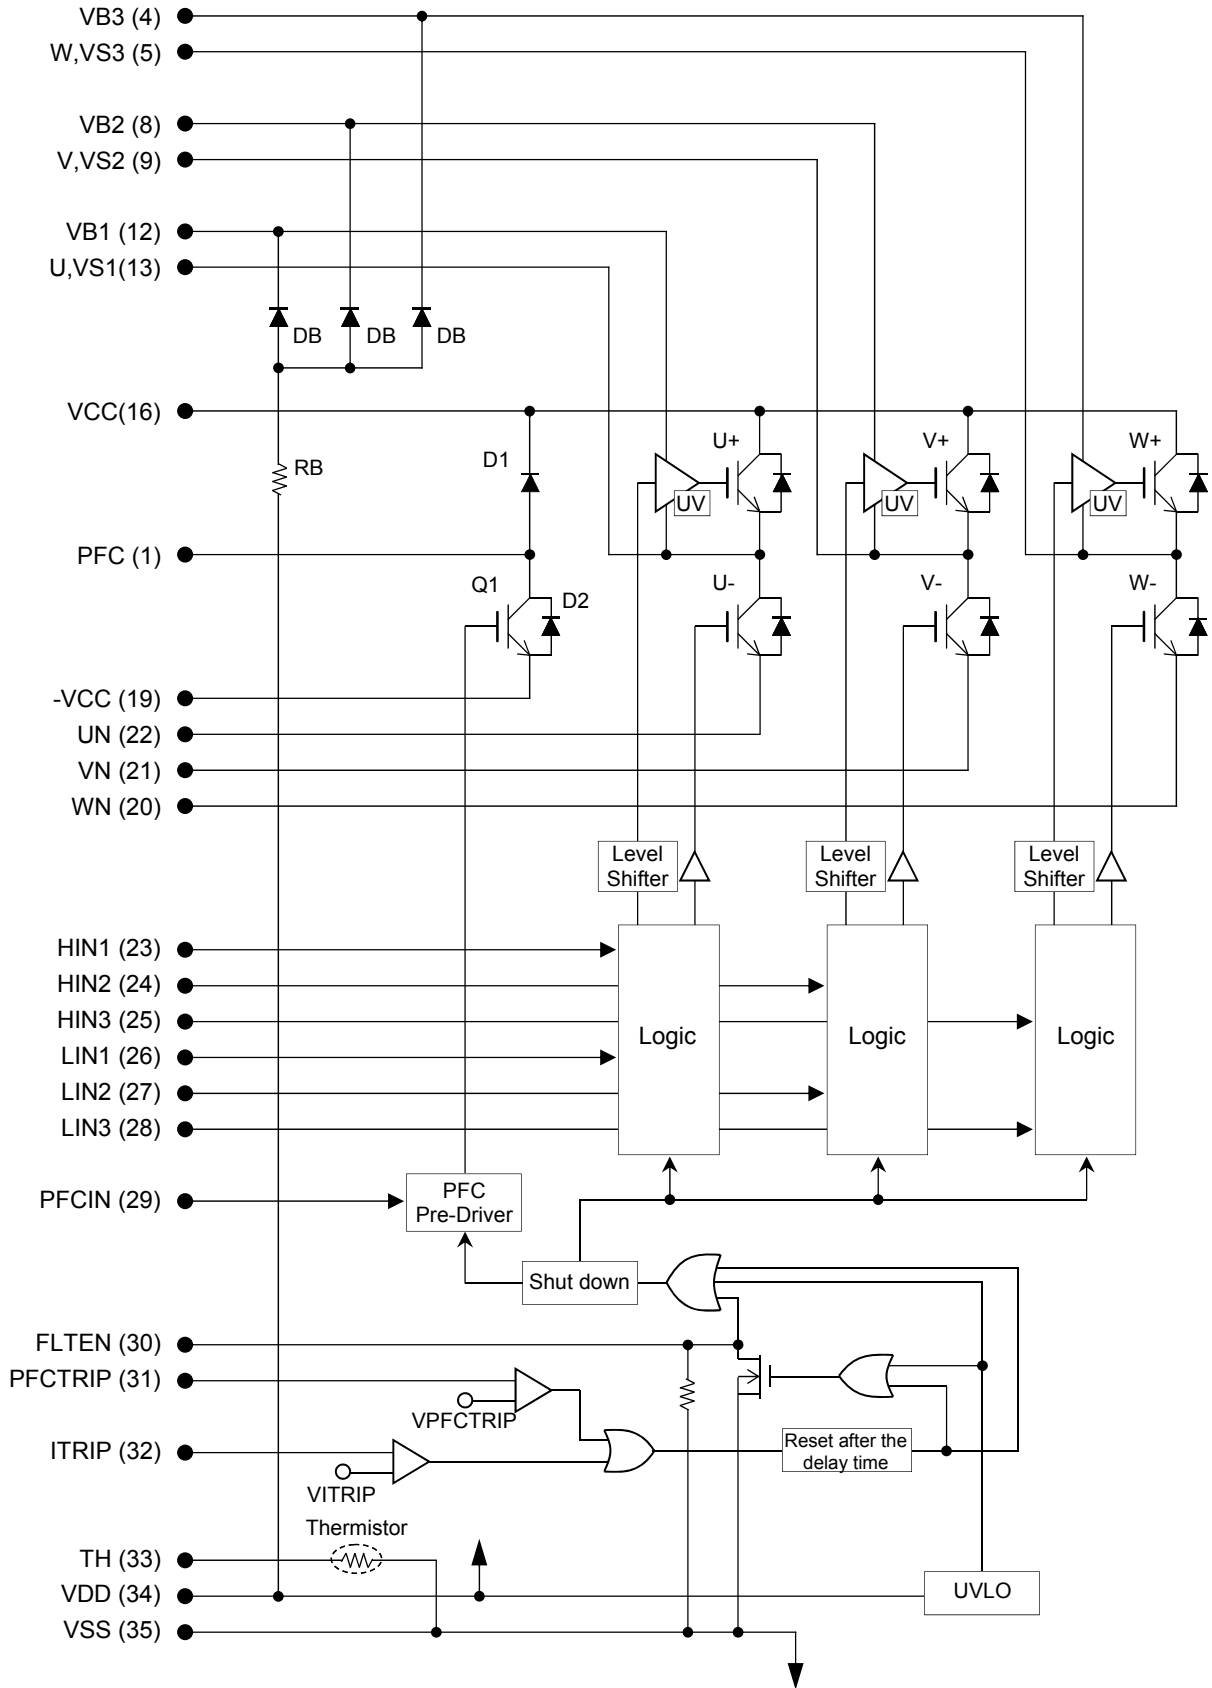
VB3 (4)
W,VS3 (5)
VB2 (8)
V,VS2 (9)
VB1 (12)
U,VS1(13)
DB
DB
DB
VCC(16)
RB
D1
U+
V+
W+
UV
UV
UV
PFC (1)
Q1
D2
U-
V-
W-
-VCC (19)
UN (22)
VN (21)
WN (20)
Level Shifter
Level Shifter
Level Shifter
HIN1 (23)
HIN2 (24)
HIN3 (25)
LIN1 (26)
LIN2 (27)
LIN3 (28)
Logic
Logic
Logic
PFCIN (29)
PFC Pre-Driver
Shut down
FLTEN (30)
PFCTRIP (31)
VPFCTRIP
ITRIP (32)
Reset after the delay time
VITRIP
Thermistor
TH (33)
VDD (34)
VSS (35)
UVLO